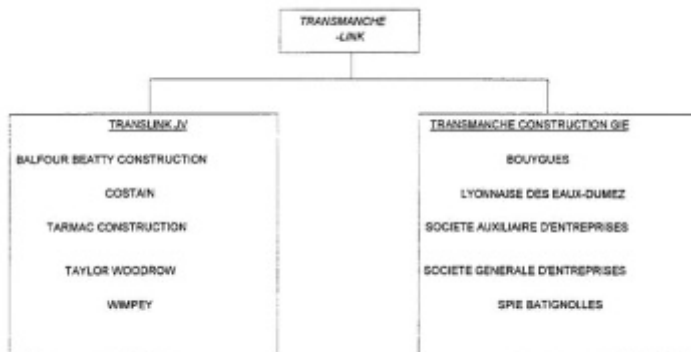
TRANSMANCHE -LINK

TRANSLINK JV

BALFOUR BEATTY CONSTRUCTION

COSTAIN

TARMAC CONSTRUCTION

TAYLOR WOODROW

WIMPEY

TRANSMANCHE CONSTRUCTION GIE

BOUYGUES

LYONNAISE DES EAUX-DUMEZ

SOCIETE AUXILIAIRE D'ENTREPRISES

SOCIETE GENERALE D'ENTREPRISES

SPIE BATIGNOLLES